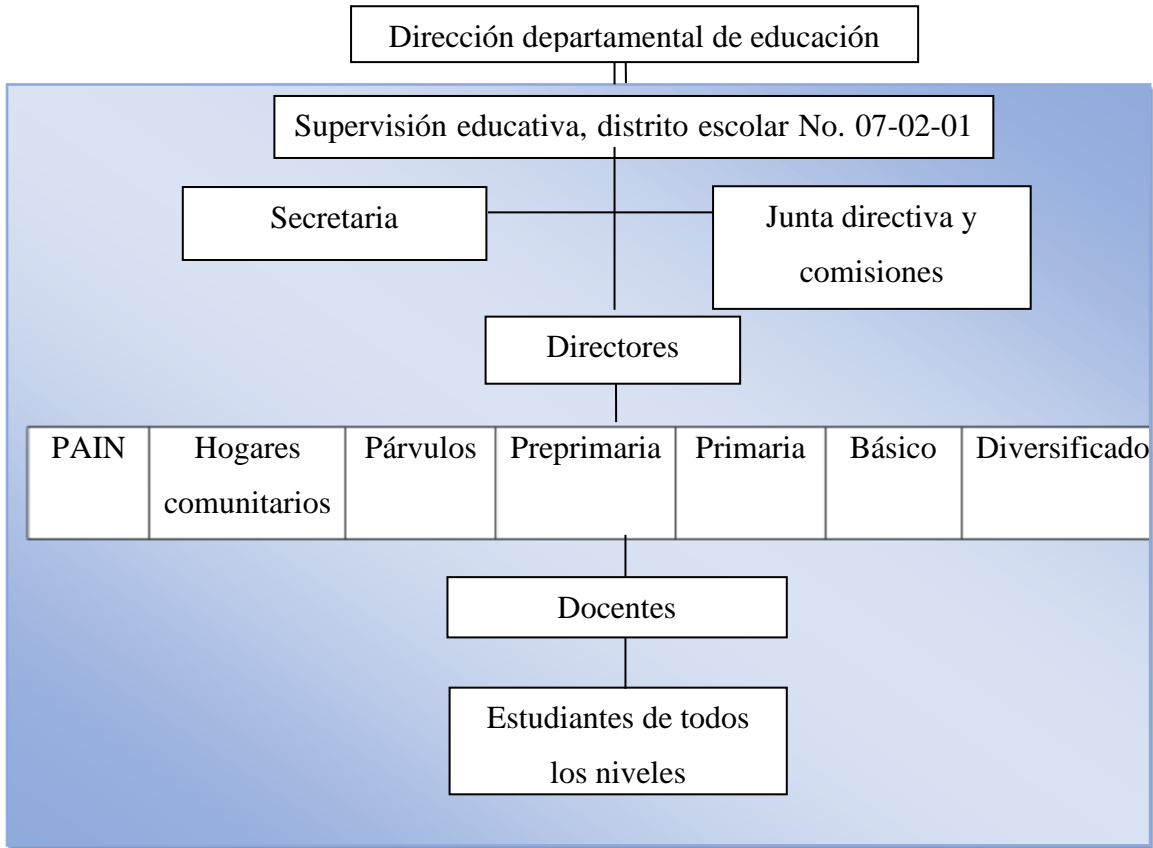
Dirección departamental de educación

Supervisión educativa, distrito escolar No. 07-02-01

Secretaria

Junta directiva y comisiones

Directores

| PAIN | Hogares comunitarios | Párvulos | Preprimaria | Primaria | Básico | Diversificado |
|---|---|---|---|---|---|---|

Docentes

Estudiantes de todos los niveles